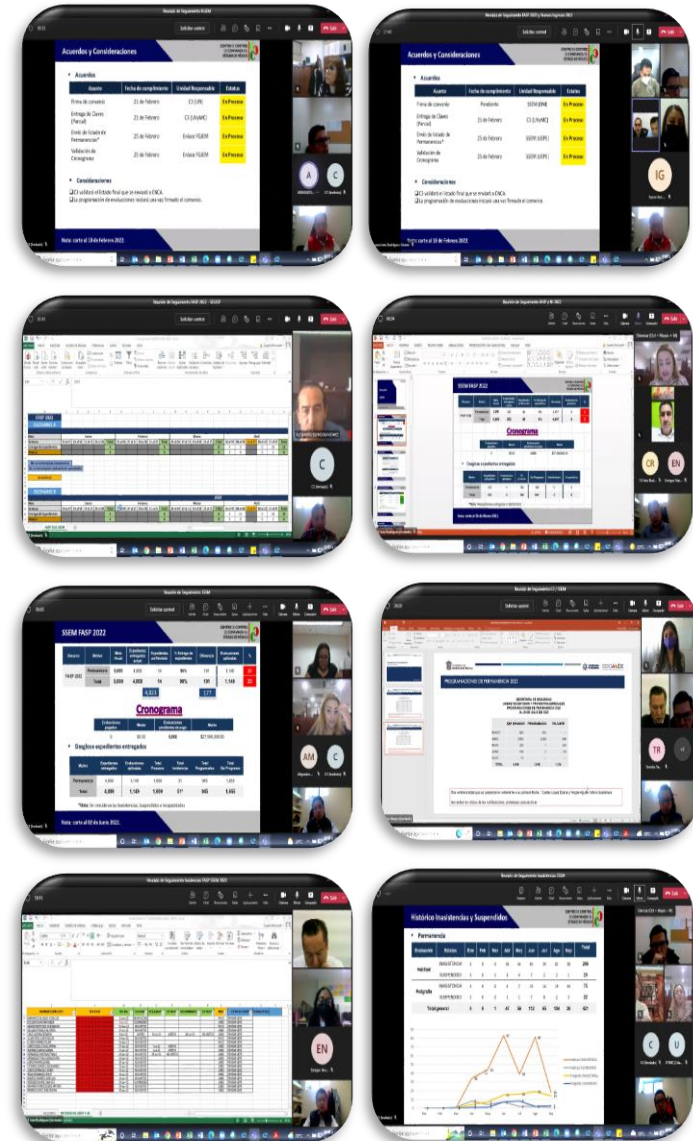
Acuerdos y Consideraciones

Acuerdos

| Acuerdo | Fecha de cumplimiento | Unidad Responsable | Estatus |
|---|---|---|---|
| Firma de convenio | 21 de Febrero | C3 (UR) | En Proceso |
| Entrega de Claves (Parcial) | 21 de Febrero | C3 (UAyMC) | En Proceso |
| Envío de listado de Permanencia | 25 de Febrero | Enlace FGJEM | En Proceso |
| Validación de Cronograma | 25 de Febrero | Enlace FGJEM | En Proceso |

Consideraciones
El C3 validará el listado final que se enviará a ENCA.
La programación de evaluaciones iniciará una vez firmado el convenio.

Nota: corte al 18 de Febrero 2022.

Acuerdos y Consideraciones

Acuerdos

| Acuerdo | Fecha de cumplimiento | Unidad Responsable | Estatus |
|---|---|---|---|
| Firma de convenio | Pendiente | SEIEM (DPM) | En Proceso |
| Entrega de Claves (Parcial) | 21 de Febrero | C3 (UAyMC) | En Proceso |
| Envío de listado de Permanencia | 25 de Febrero | SSEM (UEPE) | En Proceso |
| Validación de Cronograma | 25 de Febrero | SSEM (UEPE) | En Proceso |

Consideraciones
El C3 validará el listado final que se enviará a ENCA.
La programación de evaluaciones iniciará una vez firmado el convenio.

Nota: corte al 18 de Febrero 2022.

SSEM FASP 2022

Cronograma

SSEM FASP 2022

| Recurso | Metas | Meta Fiscal | Expedientes entregados actual | Expedientes en Proceso | % Entrega de expedientes | Diferencia | Evaluaciones aplicadas | % |
|---|---|---|---|---|---|---|---|---|
| FASP 2022 | Permanencia | 6,000 | 4,833 | 16 | 99% | 1 | 1,148 | |
| | Total | 6,000 | 4,833 | 16 | 99% | | 1,148 | |

4,833 177

Cronograma

Desglose expedientes entregados

| Metas | Expedientes entregados | Evaluaciones aplicadas | Total Proceso | Total Inasistencias | Total Programados | Total Sin Programar |
|---|---|---|---|---|---|---|
| Permanencia | 4,800 | 1,148 | 1,059 | 31 | 565 | 1,033 |
| Total | 4,800 | 1,148 | 1,059 | 31 | 565 | 3,033 |

Nota: corte al 05 de Junio 2022.

PROGRAMACIONES DE PERMANENCIA 2022

Histórico Inasistencias y Suspendidos

Permanencia

| Evaluación | Motivo | Ene | Feb | Mar | Abr | May | Jun | Jul | Ago | Sep | Total |
|---|---|---|---|---|---|---|---|---|---|---|---|
| Policial | INASISTENCIA | | | | | | | | | | 286 |
| | SUSPENDIDO | | | | | | | | | | 29 |
| Posgrado | INASISTENCIA | | | | | | | | | | 75 |
| | SUSPENDIDO | | | | | | | | | | 27 |
| Total general | | | | | | | | | | | 417 |